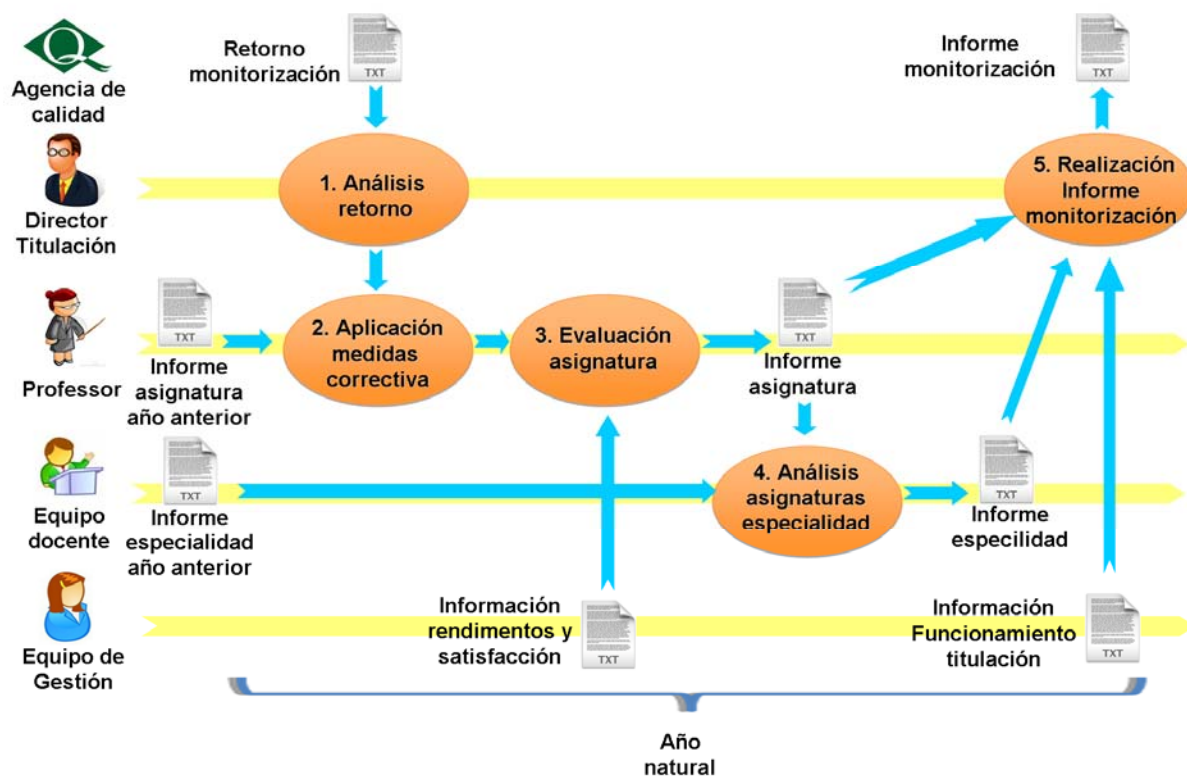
Q

Agencia de calidad

Retorno monitorización

TXT

Informe monitorización

TXT

Director Titulación

1. Análisis retorno

5. Realización Informe monitorización

Professor

TXT

Informe asignatura año anterior

2. Aplicación medidas correctiva

3. Evaluación asignatura

TXT

Informe asignatura

Equipo docente

TXT

Informe especialidad año anterior

4. Análisis asignaturas especialidad

TXT

Informe especilidad

Equipo de Gestión

Información rendimentos y satisfacción

TXT

Información Funcionamiento titulación

TXT

Año natural